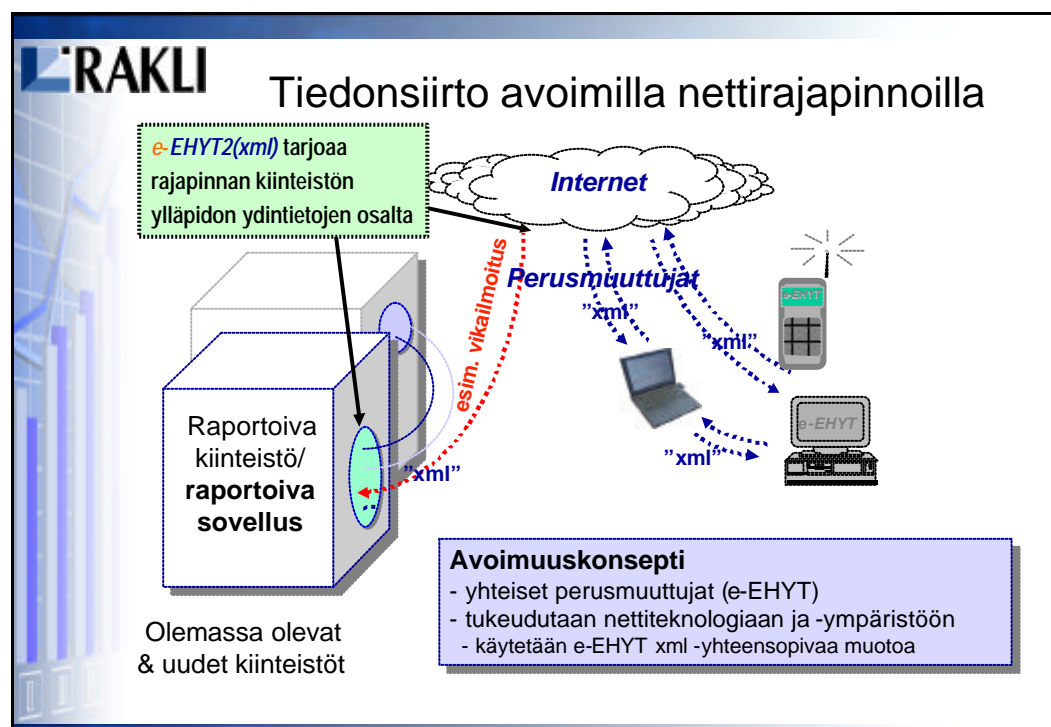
RAKLI

Tiedonsiirto avoimilla nettirajapinnoilla

e-EHYT2(xml) tarjoaa rajapinnan kiinteistön ylläpidon ydintietojen osalta

Internet

esim. vikailmoitus

Perusmuuttujat

"xml"

"xml"

e-EHYT

e-EHYT

"xml"

Raportoiva kiinteistö/ raportoiva sovellus

"xml"

Olemassa olevat & uudet kiinteistöt

Avoimuuskonsepti
- yhteiset perusmuuttujat (e-EHYT)
- tukeudutaan nettiteknologiaan ja -ympäristöön
- käytetään e-EHYT xml -yhteensopivaa muotoa